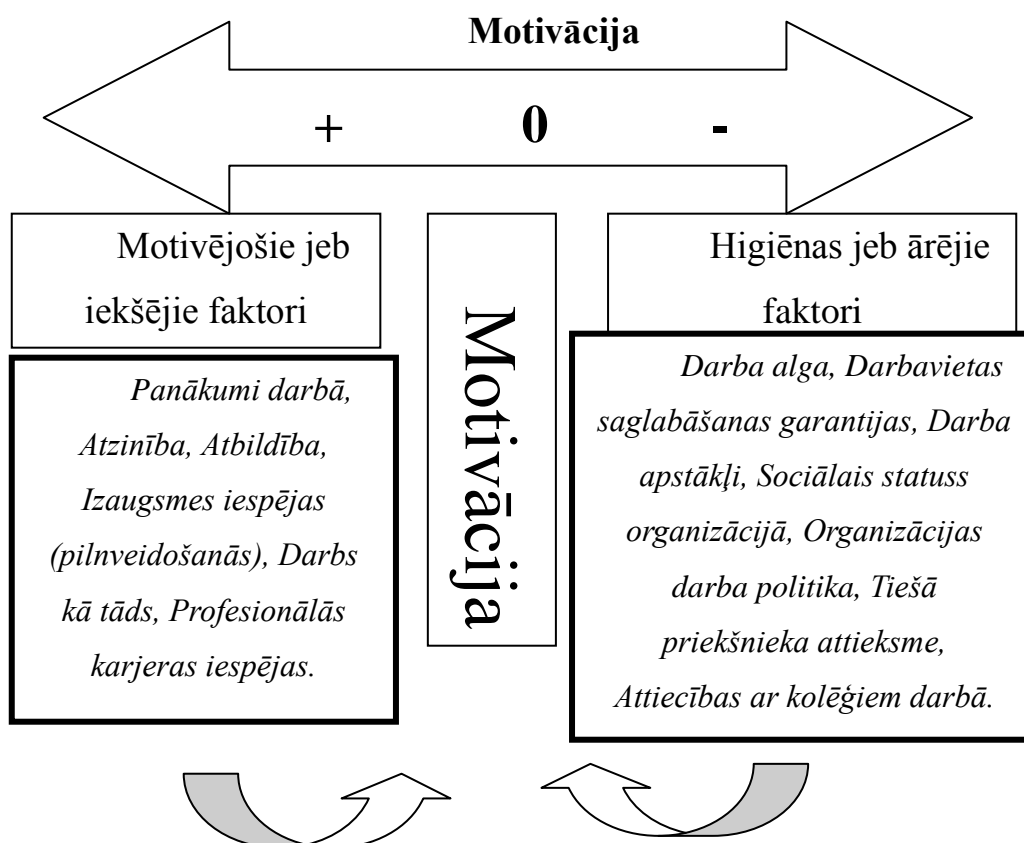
Motivācija

+ 0 -

Motivējošie jeb iekšējie faktori

Motivācija

Higiēnas jeb ārējie faktori

Panākumi darbā, Atzinība, Atbildība, Izaugsmes iespējas (pilnveidošanās), Darbs kā tāds, Profesionālās karjeras iespējas.

Darba alga, Darbavietas saglabāšanas garantijas, Darba apstākļi, Sociālais statuss organizācijā, Organizācijas darba politika, Tiešā priekšnieka attieksme, Attiecības ar kolēģiem darbā.